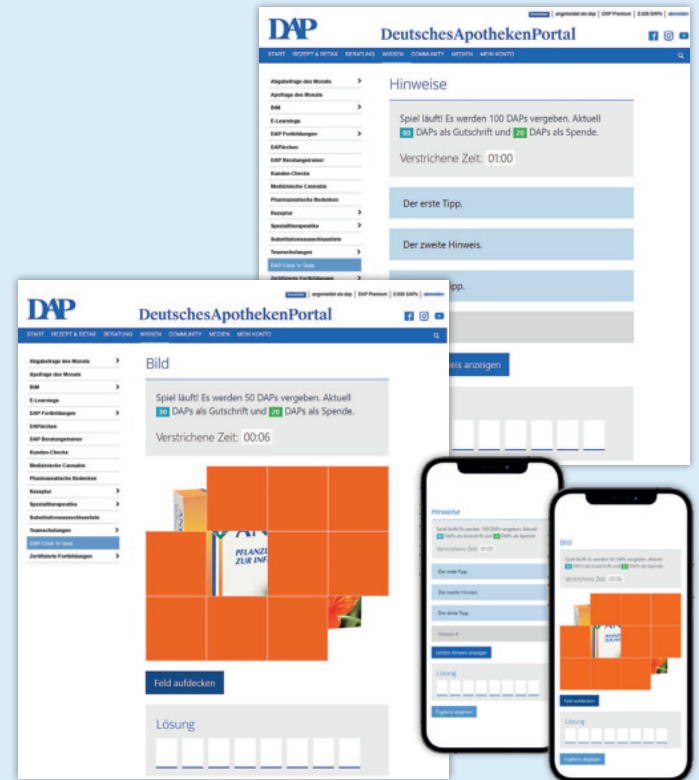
DAP DeutschesApothekenPortal

Newsletter | angemeldet als dap | DAP Premium | 0.630 DAPs | abmelden

START REZEPT & RETAX BERATUNG WISSEN COMMUNITY MEDIEN MEIN KONTO

Abgabefrage des Monats
Apofrage des Monats
BtM
E-Learnings
DAP Fortbildungen
DAPärchen
DAP Beratungstrainer
Kunden-Checks
Medizinische Cannabis
Pharmazeutische Bedenken
Rezeptur
Spezialtherapeutika
Substitutionsausschlussliste
Teamschulungen
DAP Click 'n' Quiz
Zertifizierte Fortbildungen

Hinweise

Spiel läuft! Es werden 100 DAPs vergeben. Aktuell 80 DAPs als Gutschrift und 20 DAPs als Spende.

Verstrichene Zeit: 01:00

Der erste Tipp.

Der zweite Hinweis.

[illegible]ipp.

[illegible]eis anzeigen

DAP DeutschesApothekenPortal

Newsletter | angemeldet als dap | DAP Premium | 0.630 DAPs | abmelden

START REZEPT & RETAX BERATUNG WISSEN COMMUNITY MEDIEN MEIN KONTO

Abgabefrage des Monats
Apofrage des Monats
BtM
E-Learnings
DAP Fortbildungen
DAPärchen
DAP Beratungstrainer
Kunden-Checks
Medizinische Cannabis
Pharmazeutische Bedenken
Rezeptur
Spezialtherapeutika
Substitutionsausschlussliste
Teamschulungen
DAP Click 'n' Quiz
Zertifizierte Fortbildungen

Bild

Spiel läuft! Es werden 50 DAPs vergeben. Aktuell 30 DAPs als Gutschrift und 20 DAPs als Spende.

Verstrichene Zeit: 00:06

PFLANZL ZUR INF

Feld aufdecken

Lösung

Hinweise

Spiel läuft! Es werden 100 DAPs vergeben. Aktuell 80 DAPs als Gutschrift und 20 DAPs als Spende.

Verstrichene Zeit: 01:00

Der erste Tipp

Der zweite Hinweis

Der dritte Tipp

Hinweis 4

Letzten Hinweis anzeigen

Lösung

Ergebnis abgeben

Bild

Spiel läuft! Es werden 50 DAPs vergeben. Aktuell 30 DAPs als Gutschrift und 20 DAPs als Spende.

Verstrichene Zeit: 00:06

Feld aufdecken

Lösung

Ergebnis abgeben